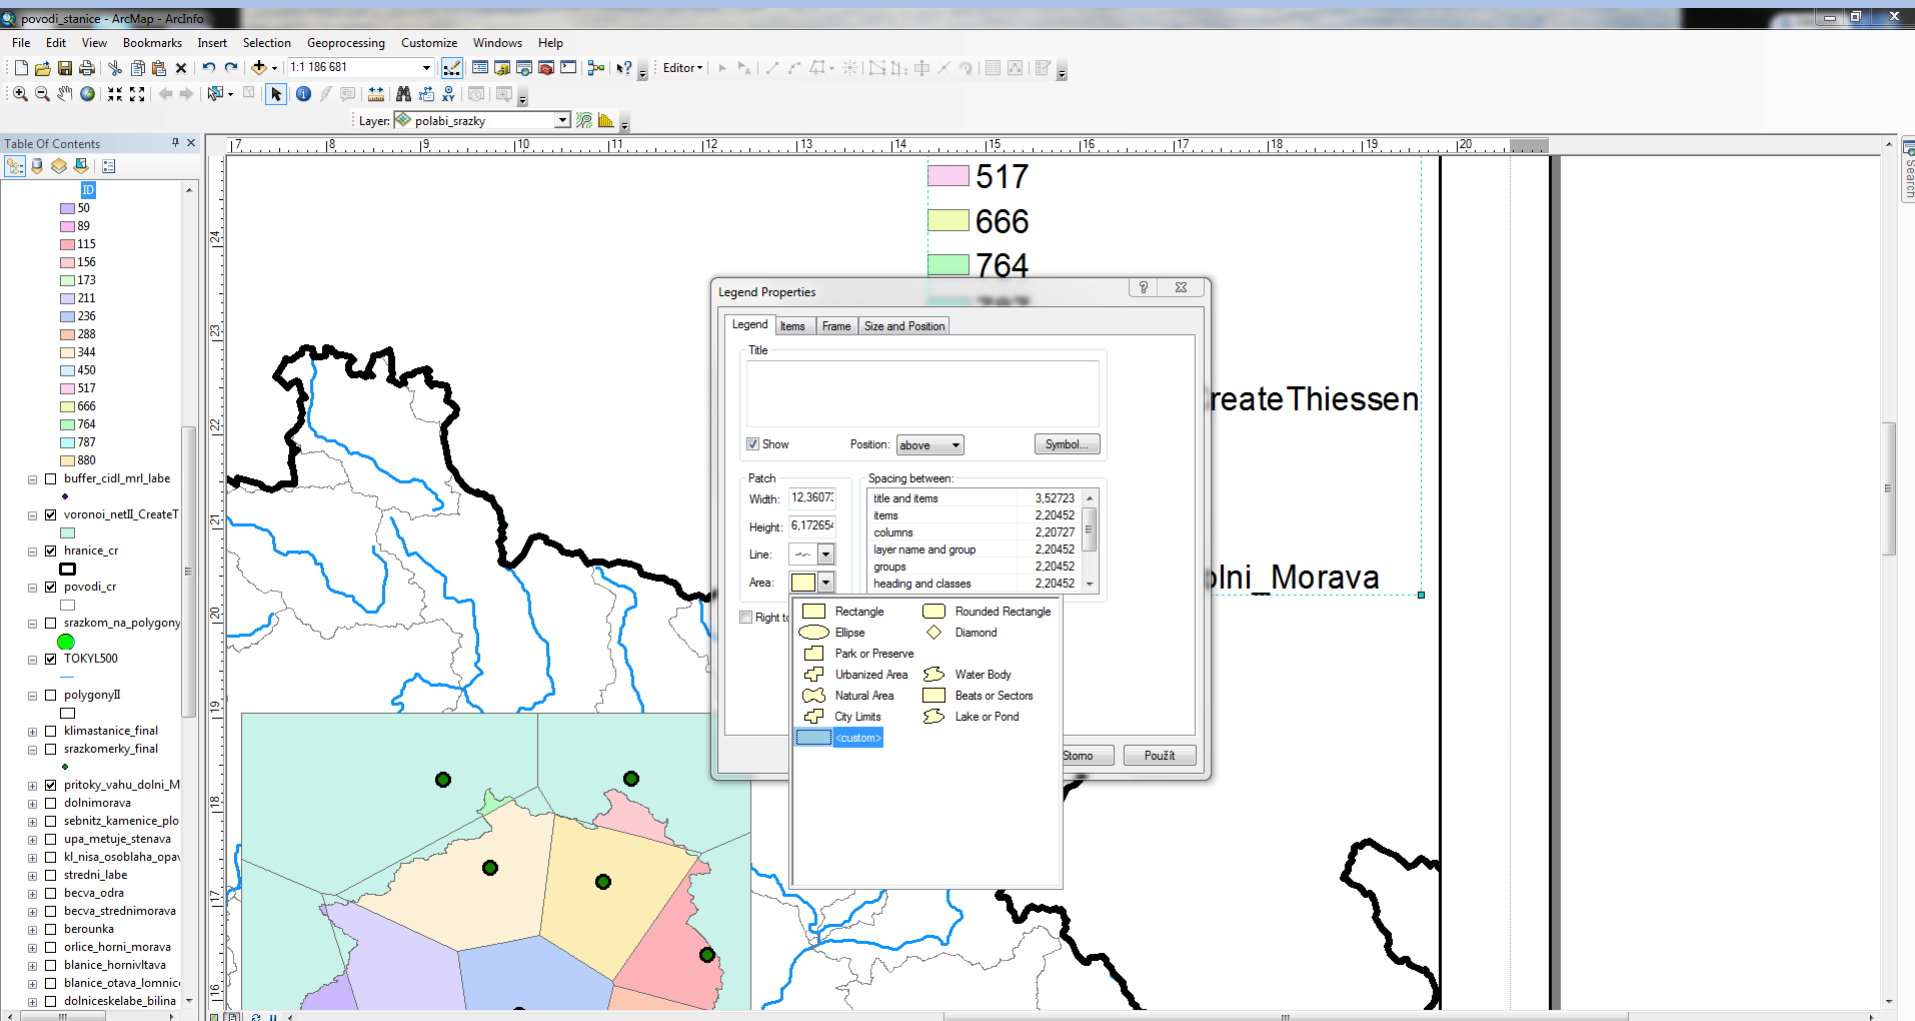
povodi_stanice - ArcMap - ArcInfo

File Edit View Bookmarks Insert Selection Geoprocessing Customize Windows Help

1:1 186 681

Editor

Layer: polabi_srazky

Table Of Contents

ID
50
89
115
156
173
211
236
288
344
450
517
666
764
787
880
buffer_cidl_mrl_labe
voronoi_netII_CreateT
hranice_cr
povodi_cr
srazkom_na_polygony
TOKYL500
polygonyII
klimastanice_final
srazkomerky_final
pritoky_vahu_dolni_M
dolnimorava
sebnitz_kamenice_plo
upa_metuje_stenava
kl_nisa_osoblaha_opa
stredni_labe
becva_odra
becva_strednimorava
orlice_horni_morava
berounka
blanice_hornivltava
blanice_otava_lomnic
dolniceskelabe_bilina

7 8 9 10 11 12 13 14 15 16 17 18 19 20

24 23 22 21 20 19 18 17 16

517
666
764

reateThiessen

lni_Morava

Legend Properties

Legend | Items | Frame | Size and Position

Title

Show Position: above Symbol...

Patch
Width: 12,36072
Height: 6,172654
Line:
Area:

Spacing between:
| title and items | 3,52723 |
|---|---|
| items | 2,20452 |
| columns | 2,20727 |
| layer name and group | 2,20452 |
| groups | 2,20452 |
| heading and classes | 2,20452 |

Right to

Rectangle
Rounded Rectangle
Ellipse
Diamond
Park or Preserve
Urbanized Area
Water Body
Natural Area
Beats or Sectors
City Limits
Lake or Pond
<custom>

Storno Použít

Search